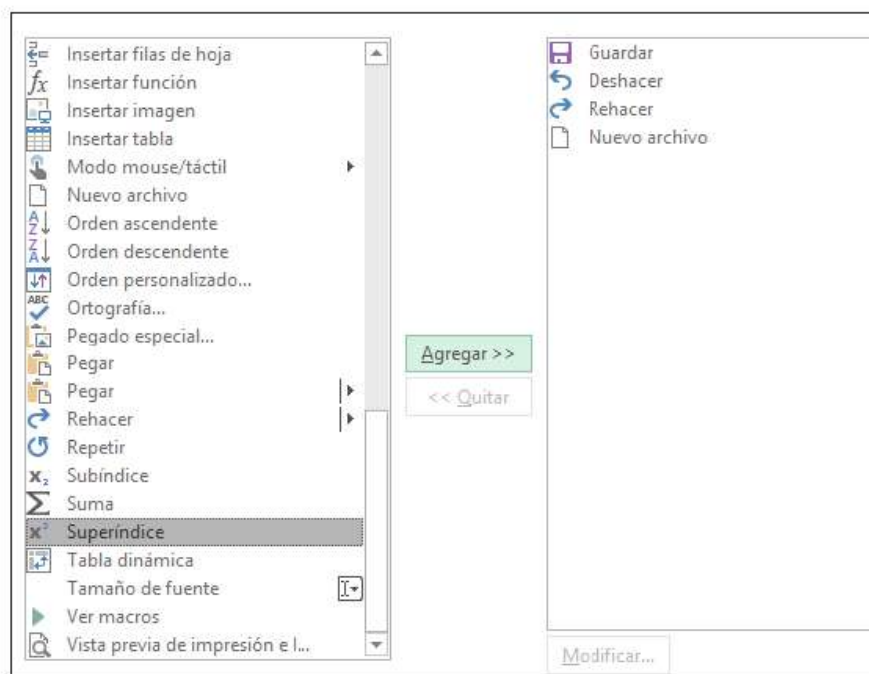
Insertar filas de hoja
Insertar función
Insertar imagen
Insertar tabla
Modo mouse/táctil
Nuevo archivo
Orden ascendente
Orden descendente
Orden personalizado...
Ortografía...
Pegado especial...
Pegar
Pegar
Rehacer
Repetir
Subíndice
Suma
Superíndice
Tabla dinámica
Tamaño de fuente
Ver macros
Vista previa de impresión e l...

Agregar >>
<< Quitar

Guardar
Deshacer
Rehacer
Nuevo archivo

Modificar...